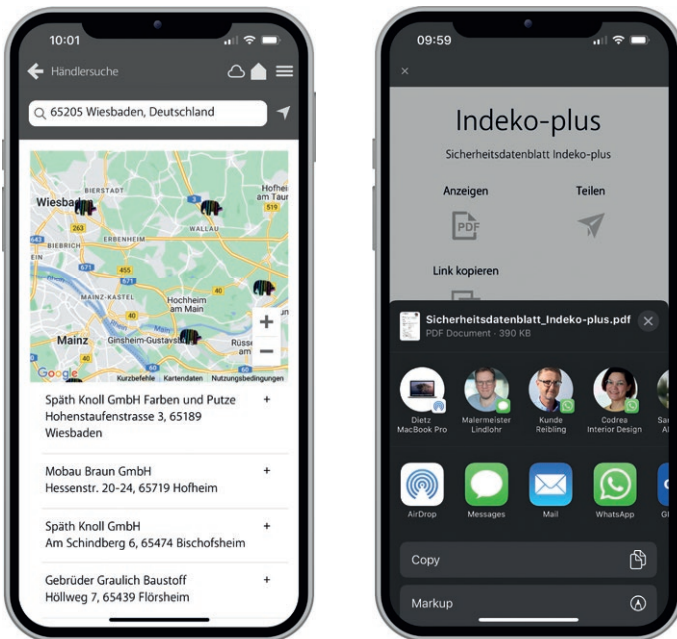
10:01

Händlersuche

65205 Wiesbaden, Deutschland

Wiesbaden
BIERSTADT
Hofheim am Taunus
519
263
WALLAU
BIEBRICH
ERBENHEIM
643
671
455
66
40
MAINZ-KASTEL
Hochheim am Main
40
Mainz
Ginsheim-Gustavsburg
Rüsselsheim am Main
Google
Kurzbefehle
Kartendaten
Nutzungsbedingungen

Späth Knoll GmbH Farben und Putze
Hohenstaufenstrasse 3, 65189 Wiesbaden
+

Mobau Braun GmbH
Hessenstr. 20-24, 65719 Hofheim
+

Späth Knoll GmbH
Am Schindberg 6, 65474 Bischofsheim
+

Gebrüder Graulich Baustoff
Höllweg 7, 65439 Flörsheim
+

09:59

×

Indeko-plus

Sicherheitsdatenblatt Indeko-plus

Anzeigen
PDF
Teilen

Link kopieren

Sicherheitsdatenblatt_Indeko-plus.pdf
PDF Document · 390 KB

Dietz MacBook Pro
Malermeister Lindlohr
Kunde Reibling
Codrea Interior Design
Sa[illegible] Al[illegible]

AirDrop
Messages
Mail
WhatsApp
Gi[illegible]

Copy

Markup